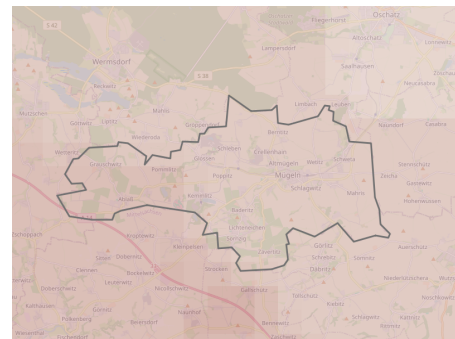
Oschatz
Fliegerhorst
Altoschatz
Lonnewitz
Lampersdorf
Saalhausen
Wermsdorf
Neusornzig
Lembach
Casabra
Zeicha
Mügeln
Schweta
Schlagwitz
Kemlitz
Görlitz
Auerschütz
Nicolschwitz
Mutzschen
Grechwitz
Grauschwitz
Ablaß
Poppitz
Sornzig
Zschoppach
Clennen
Leisenau
Leipnitz
Dürrweitzschen
Kleinpelsen
Naundorf
Bennewitz
Zschepa
Wermsdorf
Altenhain